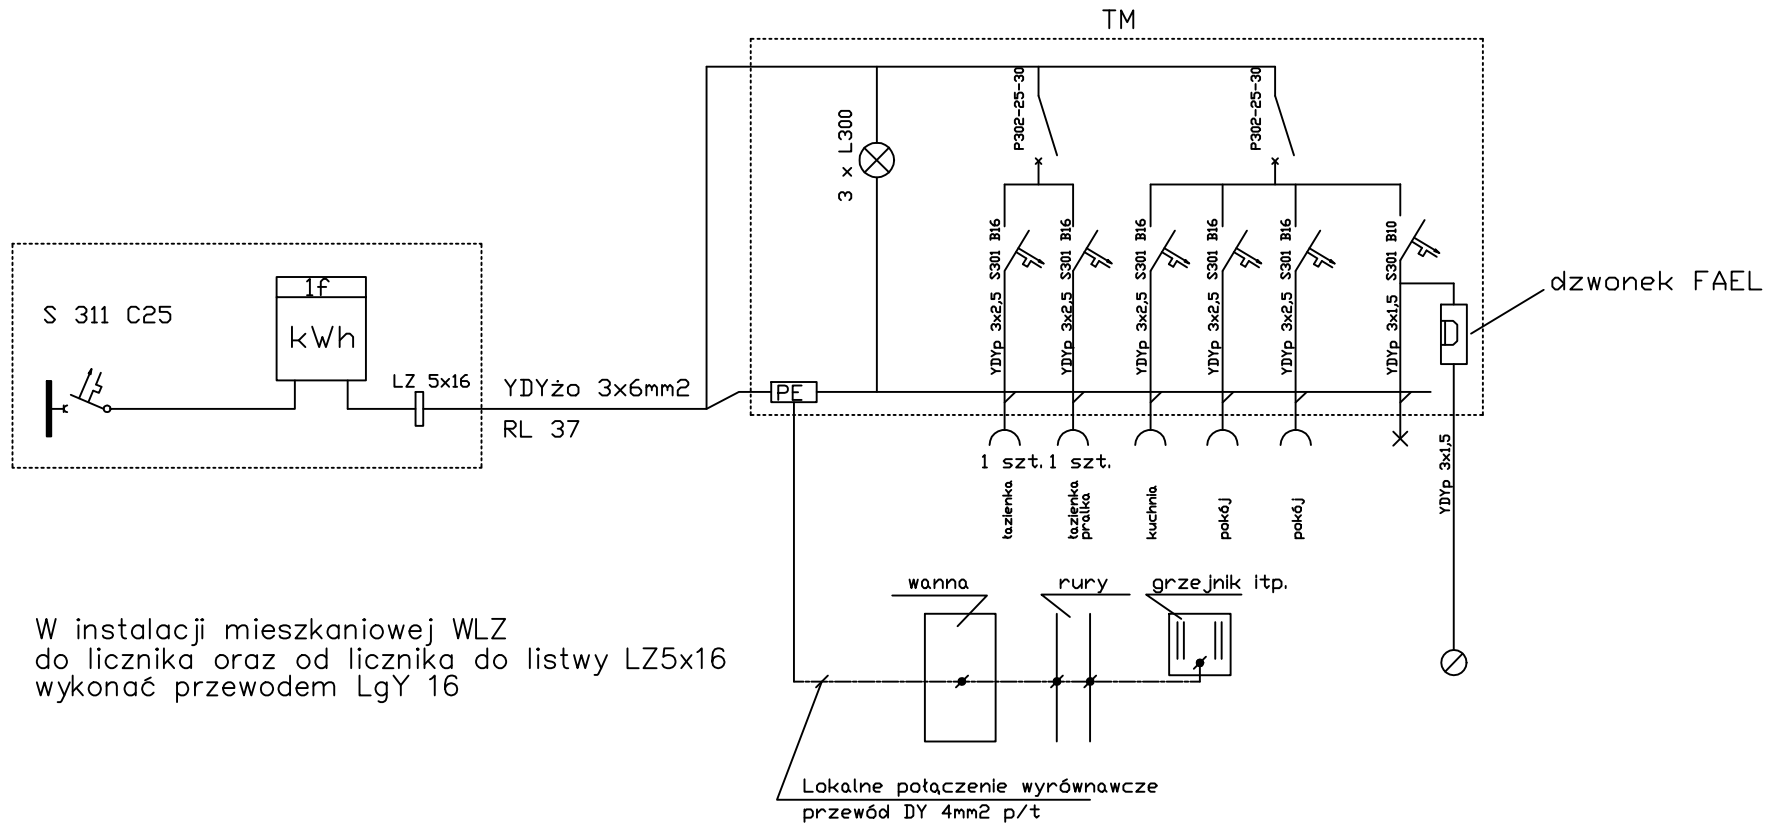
TM

S 311 C25

1f

kWh

LZ 5x16

YDYżo 3x6mm2

RL 37

PE

3 x L300

P302-25-30

P302-25-30

S301 B16

S301 B16

S301 B16

S301 B16

S301 B16

S301 B10

YDYp 3x2,5

YDYp 3x2,5

YDYp 3x2,5

YDYp 3x2,5

YDYp 3x2,5

YDYp 3x1,5

dzwonek FAEL

1 szt.

1 szt.

łazienka

łazienka pralka

kuchnia

pokój

pokój

YDYp 3x1,5

W instalacji mieszkaniowej WLZ do licznika oraz od licznika do listwy LZ5x16 wykonać przewodem LgY 16

wanna

rury

grzejnik itp.

Lokalne połączenie wyrównawcze

przewód DY 4mm2 p/t